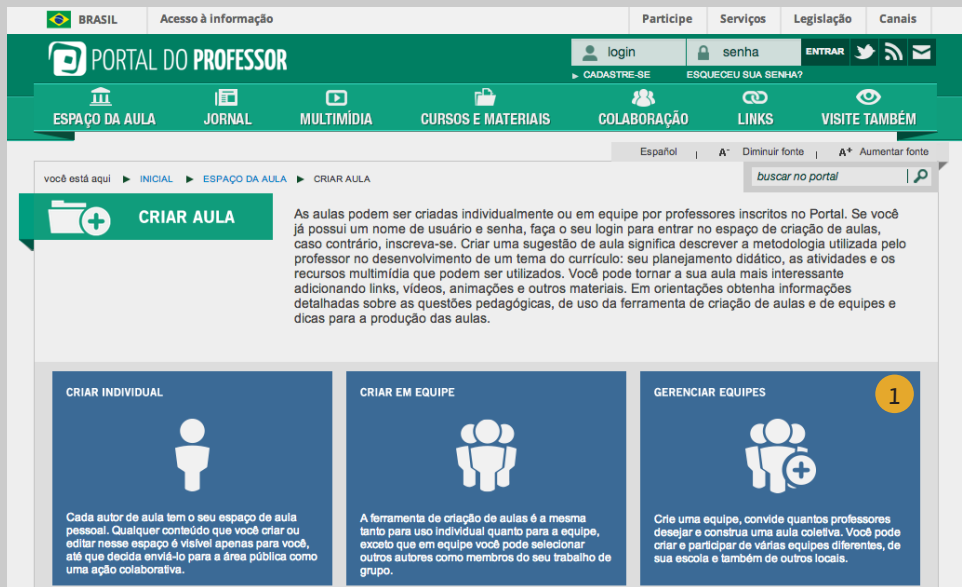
BRASIL | Acesso à informação | Participe | Serviços | Legislação | Canais

PORTAL DO PROFESSOR

login | senha | ENTRAR

CADASTRE-SE | ESQUECEU SUA SENHA?

ESPAÇO DA AULA | JORNAL | MULTIMÍDIA | CURSOS E MATERIAIS | COLABORAÇÃO | LINKS | VISITE TAMBÉM

Español | A- Diminuir fonte | A+ Aumentar fonte

você está aqui ▶ INICIAL ▶ ESPAÇO DA AULA ▶ CRIAR AULA

buscar no portal

CRIAR AULA

As aulas podem ser criadas individualmente ou em equipe por professores inscritos no Portal. Se você já possui um nome de usuário e senha, faça o seu login para entrar no espaço de criação de aulas, caso contrário, inscreva-se. Criar uma sugestão de aula significa descrever a metodologia utilizada pelo professor no desenvolvimento de um tema do currículo: seu planejamento didático, as atividades e os recursos multimídia que podem ser utilizados. Você pode tornar a sua aula mais interessante adicionando links, vídeos, animações e outros materiais. Em orientações obtenha informações detalhadas sobre as questões pedagógicas, de uso da ferramenta de criação de aulas e de equipes e dicas para a produção das aulas.

CRIAR INDIVIDUAL

Cada autor de aula tem o seu espaço de aula pessoal. Qualquer conteúdo que você criar ou editar nesse espaço é visível apenas para você, até que decida enviá-lo para a área pública como uma ação colaborativa.

CRIAR EM EQUIPE

A ferramenta de criação de aulas é a mesma tanto para uso individual quanto para a equipe, exceto que em equipe você pode selecionar outros autores como membros do seu trabalho de grupo.

GERENCIAR EQUIPES

1

Crie uma equipe, convide quantos professores desejar e construa uma aula coletiva. Você pode criar e participar de várias equipes diferentes, de sua escola e também de outros locais.